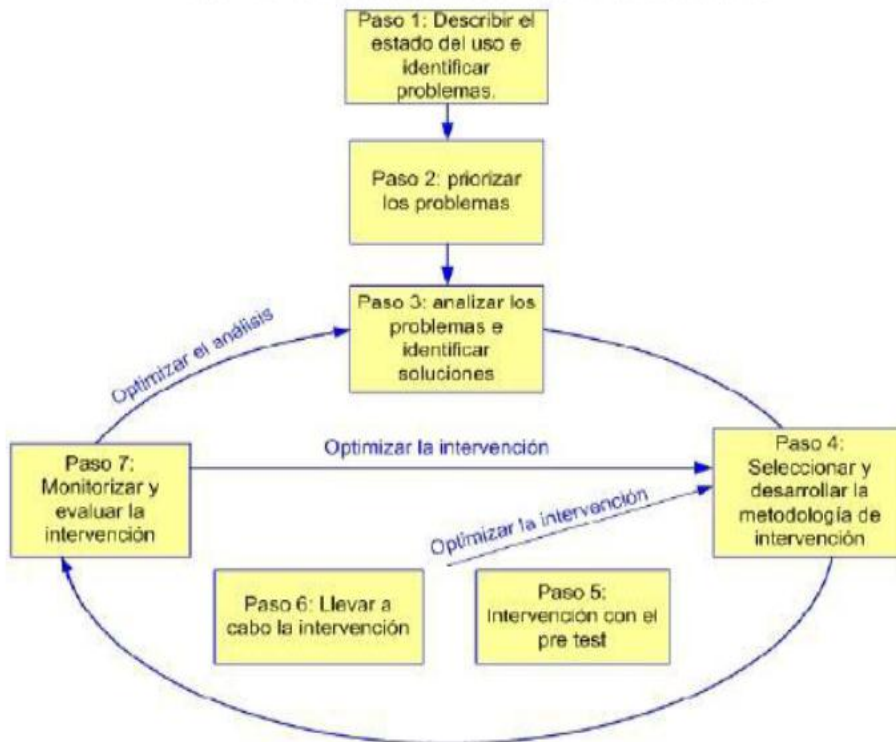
Paso 1: Describir el estado del uso e identificar problemas.

Paso 2: priorizar los problemas

Paso 3: analizar los problemas e identificar soluciones

Optimizar el análisis

Paso 7: Monitorizar y evaluar la intervención

Optimizar la intervención

Paso 4: Seleccionar y desarrollar la metodología de intervención

Optimizar la intervención

Paso 6: Llevar a cabo la intervención

Paso 5: Intervención con el pre test